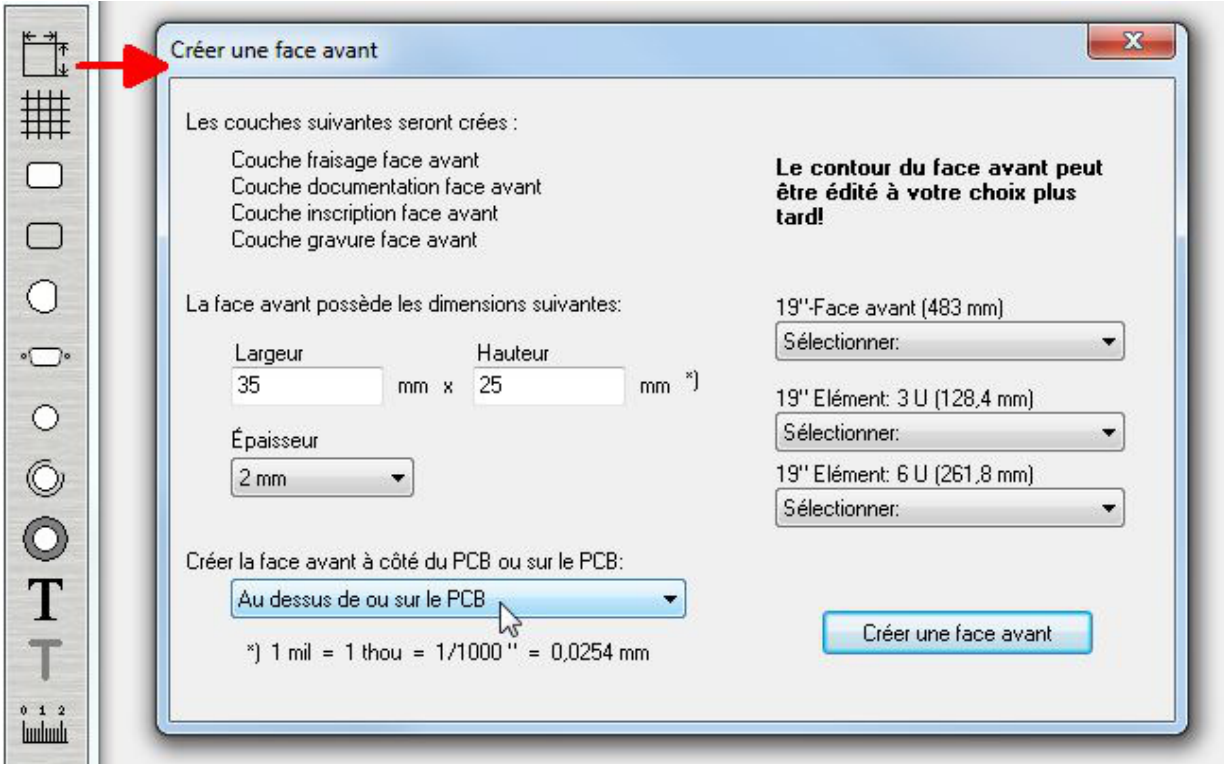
Créer une face avant

Les couches suivantes seront crées :

Couche fraisage face avant
Couche documentation face avant
Couche inscription face avant
Couche gravure face avant

Le contour du face avant peut être édité à votre choix plus tard!

La face avant possède les dimensions suivantes:

Largeur
35 mm x
Hauteur
25 mm *)

Épaisseur
2 mm

19''-Face avant (483 mm)
Sélectionner:

19'' Elément: 3 U (128,4 mm)
Sélectionner:

19'' Elément: 6 U (261,8 mm)
Sélectionner:

Créer la face avant à côté du PCB ou sur le PCB:
Au dessus de ou sur le PCB

*) 1 mil = 1 thou = 1/1000 '' = 0,0254 mm

Créer une face avant

0 1 2